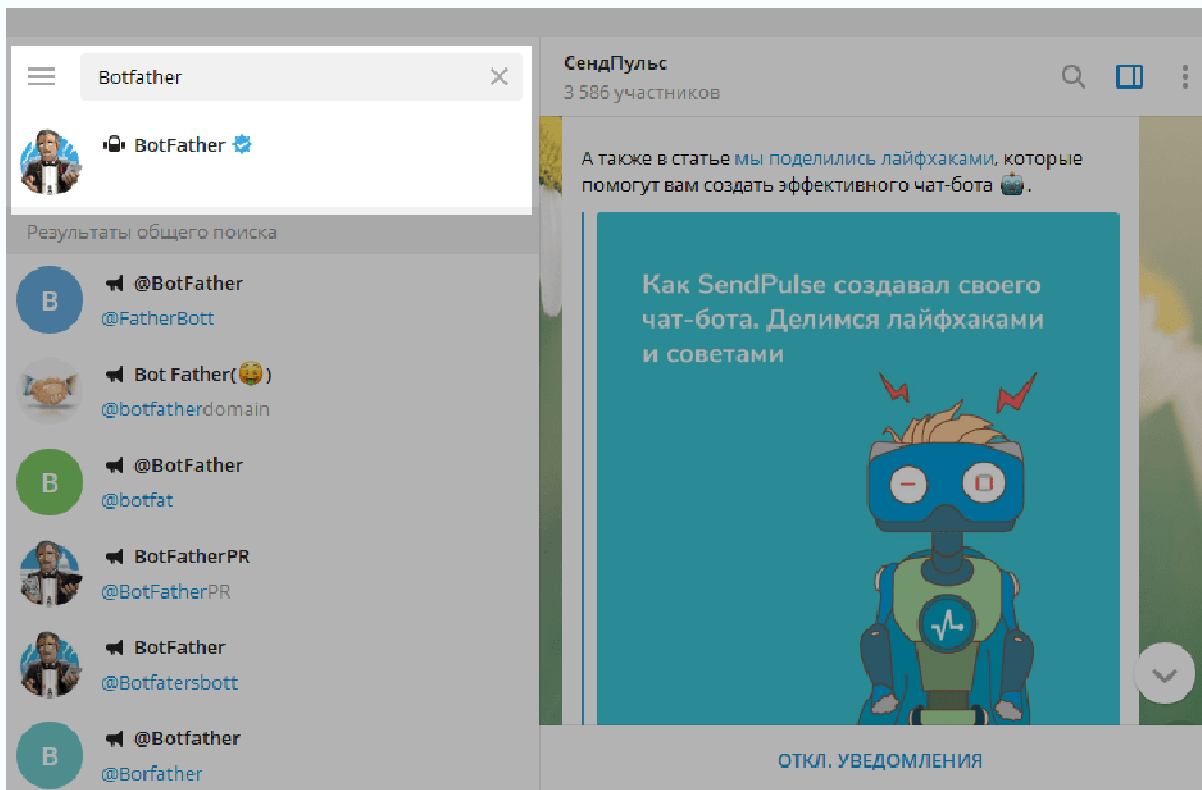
Botfather

BotFather

Результаты общего поиска

B
@BotFather
@FatherBott

Bot Father(🤑)
@botfatherdomain

B
@BotFather
@botfat

BotFatherPR
@BotFatherPR

BotFather
@Botfatersbott

B
@Botfather
@Borfather

СендПульс
3 586 участников

А также в статье мы поделились лайфхаками, которые помогут вам создать эффективного чат-бота 🤖.

Как SendPulse создавал своего чат-бота. Делимся лайфхаками и советами

ОТКЛ. УВЕДОМЛЕНИЯ